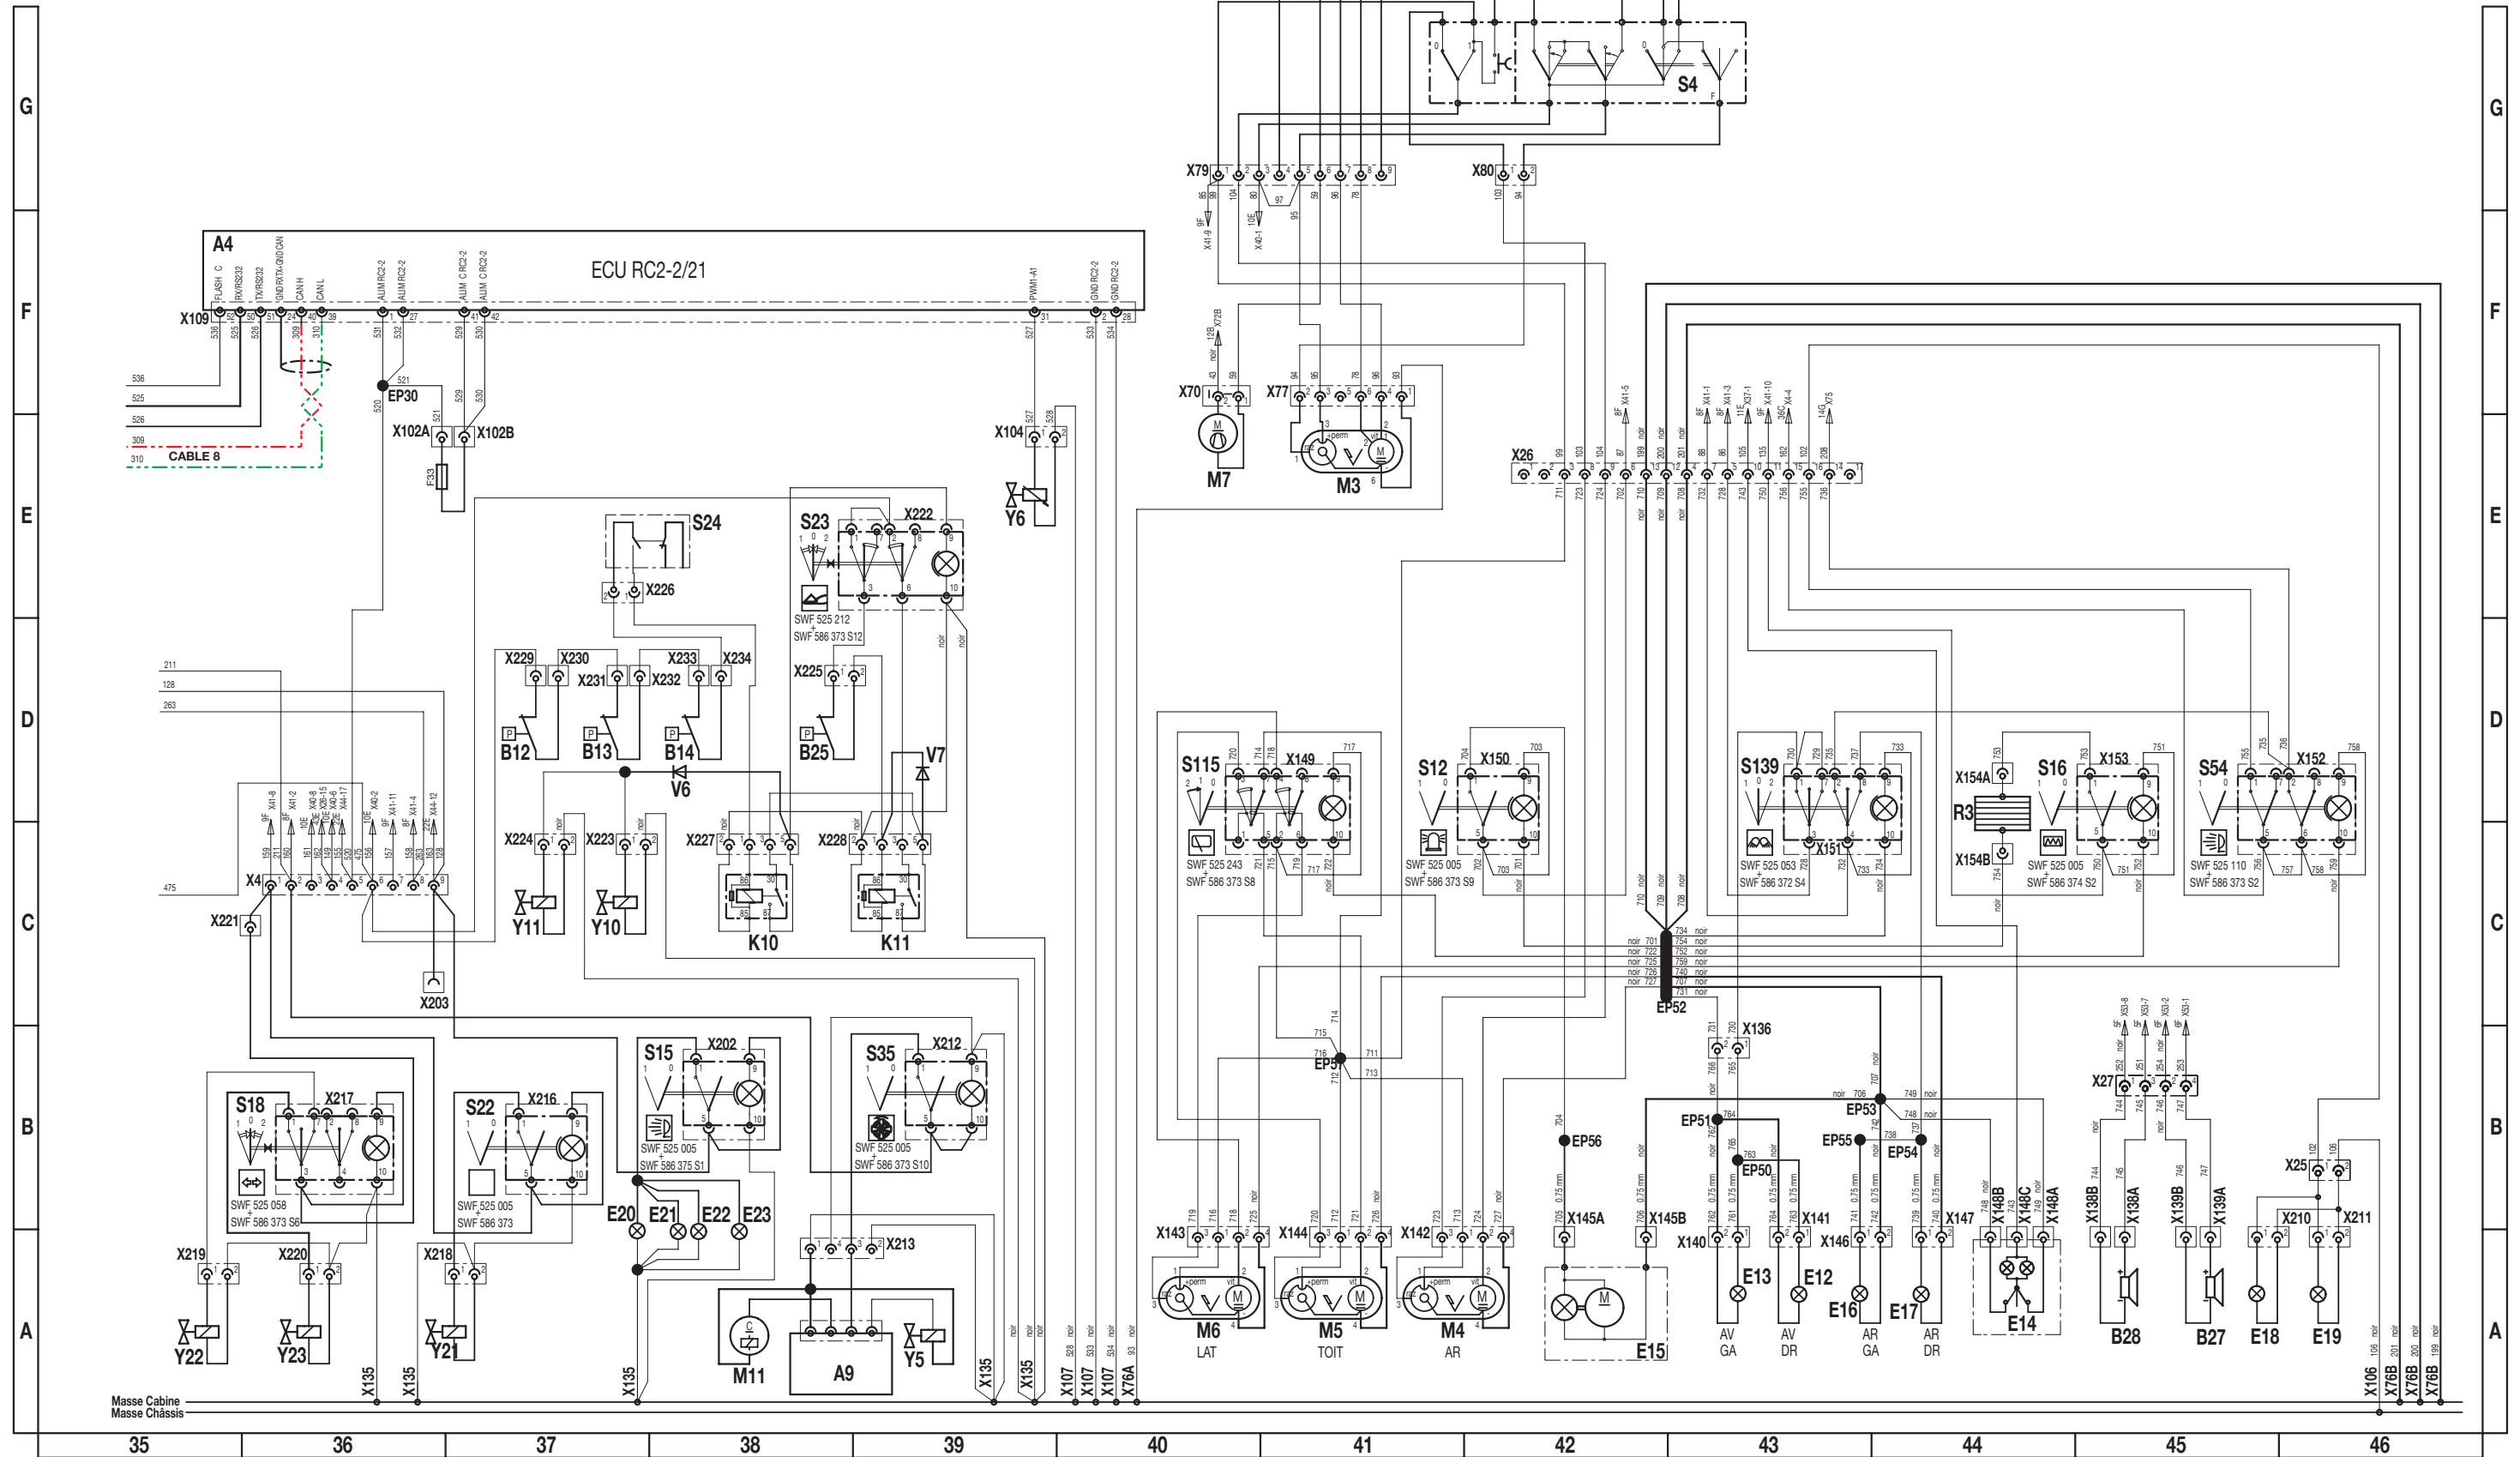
G
F
E
D
C
B
A

A4
ECU RC2-2/21
FLASH C
RX/RS232
TX/RS232
GND RX/TX-GND CAN
CAN H
CAN L
AUM RC2-2
AUM RC2-2
AUM C RC2-2
AUM C RC2-2
PWM1-A1
GND RC2-2
GND RC2-2
X109
536
525
526
309
310
CABLE 8
EP30
X102A
X102B
F33
X104
Y6
S24
X226
S23
X222
SWF 525 212
SWF 586 373 S12
X225
B25
X229
X230
X231
X232
X233
X234
B12
B13
B14
V6
V7
X224
X223
X227
X228
Y11
Y10
K10
K11
211
128
263
475
X4
X221
X203
S18
X217
SWF 525 058
SWF 586 373 S6
S22
X216
SWF 525 005
SWF 586 373
S15
X202
SWF 525 005
SWF 586 375 S1
S35
X212
SWF 525 005
SWF 586 373 S10
E20
E21
E22
E23
X213
X219
X220
X218
Y22
Y23
Y21
M11
A9
Y5
X135
X135
X135
X135
X135
X107
X107
X107
X76A
Masse Cabine
Masse Châssis

S4
X79
X80
X70
M7
X77
M3
X26
S115
X149
SWF 525 243
SWF 586 373 S8
S12
X150
SWF 525 005
SWF 586 373 S9
S139
X151
SWF 525 053
SWF 586 372 S4
X154A
R3
X154B
S16
X153
SWF 525 005
SWF 586 374 S2
S54
X152
SWF 525 110
SWF 586 373 S2
EP52
EP57
X136
EP51
EP50
EP53
EP55
EP54
EP56
X27
X25
X143
X144
X142
X145A
X145B
X140
X141
X146
X147
X148B
X148C
X148A
X138B
X138A
X139B
X139A
X210
X211
M6
LAT
M5
TOIT
M4
AR
E15
E13
E12
E16
E17
AV GA
AV DR
AR GA
AR DR
E14
B28
B27
E18
E19
X106
X76B
X76B
X76B
noir

35
36
37
38
39
40
41
42
43
44
45
46